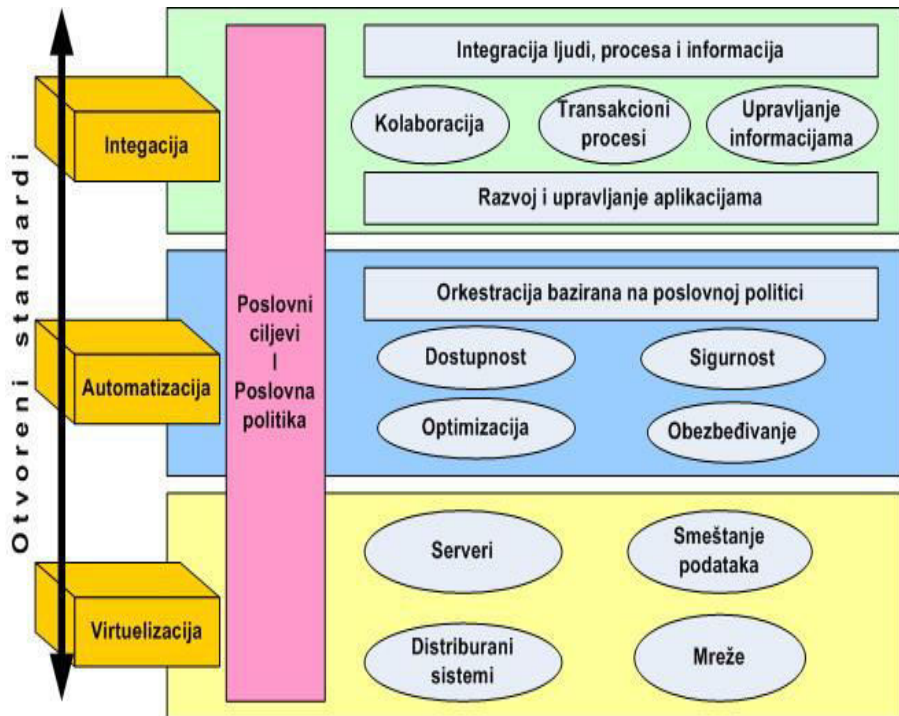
Otvoreni standardi

Integacija

Automatizacija

Virtuelizacija

Poslovni ciljevi I Poslovna politika

Integracija ljudi, procesa i informacija

Kolaboracija

Transakcioni procesi

Upravljanje informacijama

Razvoj i upravljanje aplikacijama

Orkestracija bazirana na poslovnoj politici

Dostupnost

Sigurnost

Optimizacija

Obezbeđivanje

Serveri

Smeštanje podataka

Distriburani sistemi

Mreže